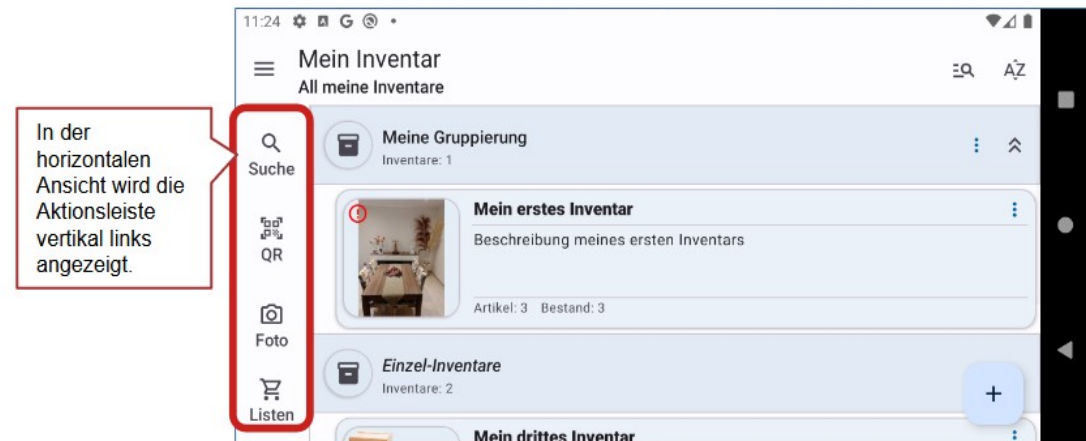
In der horizontalen Ansicht wird die Aktionsleiste vertikal links angezeigt.

11:24

Mein Inventar
All meine Inventare

Suche

QR

Foto

Listen

Meine Gruppierung
Inventare: 1

Mein erstes Inventar
Beschreibung meines ersten Inventars

Artikel: 3 Bestand: 3

Einzel-Inventare
Inventare: 2

Mein drittes Inventar